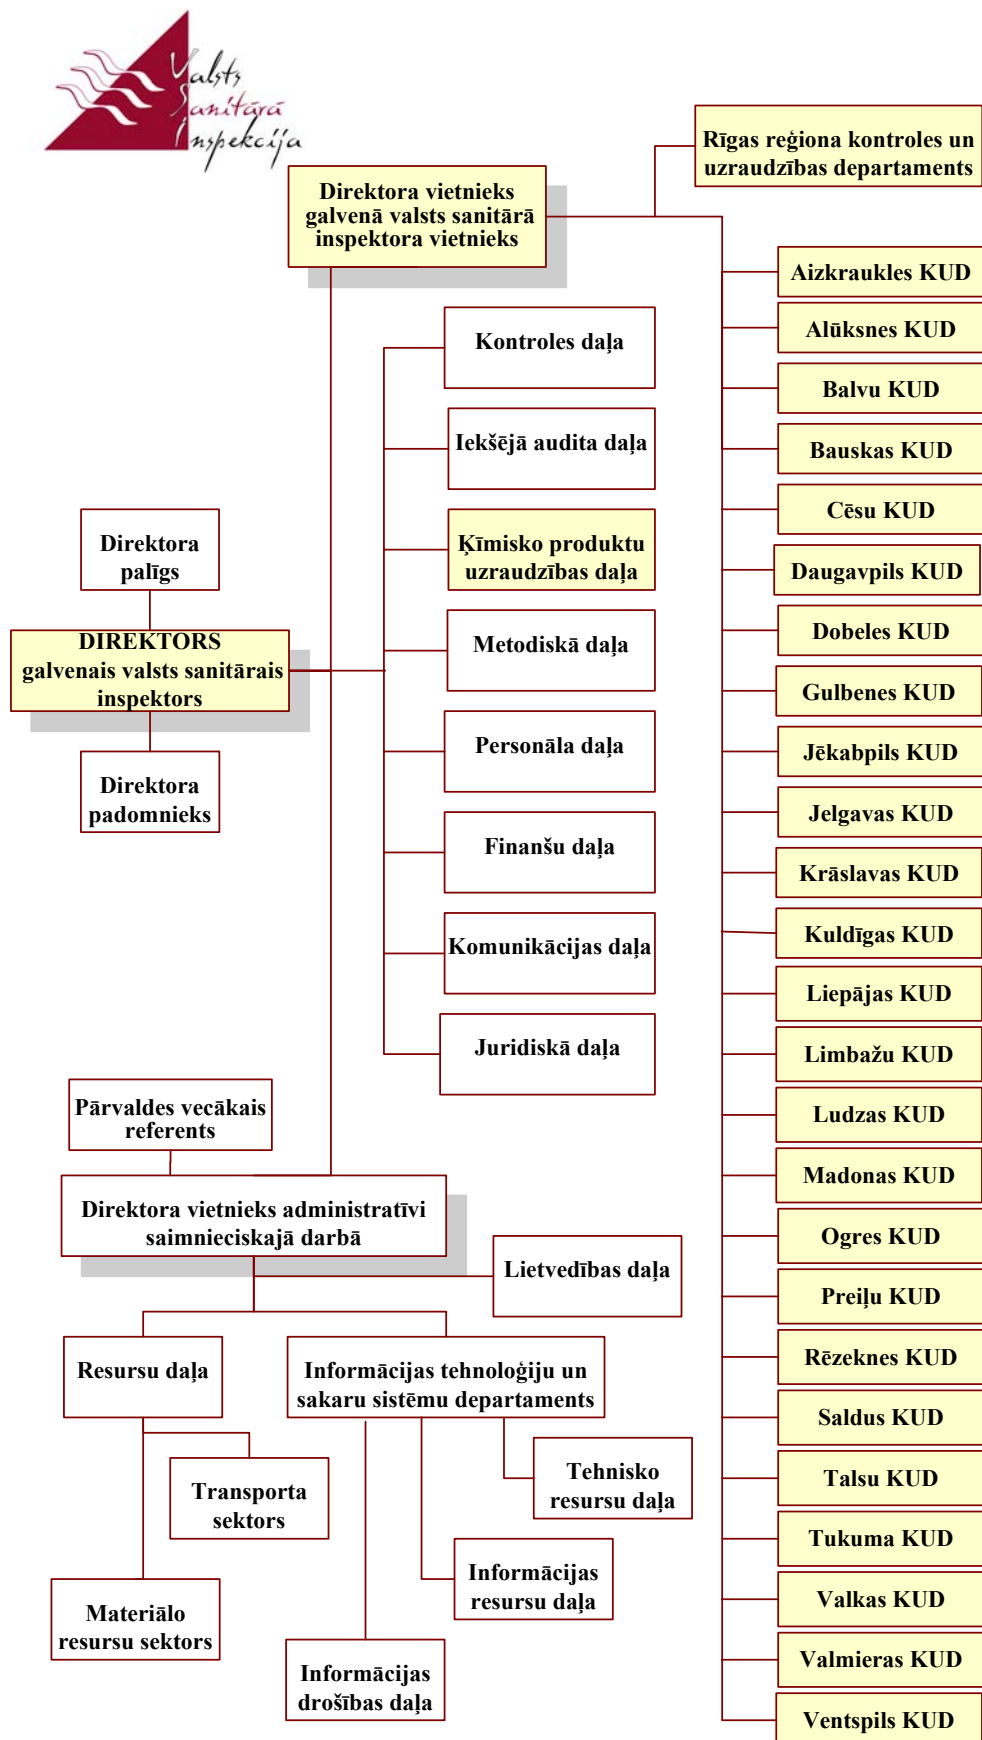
Valsts Sanitārā Inspekcija

Direktora vietnieks galvenā valsts sanitārā inspektora vietnieks

Rīgas reģiona kontroles un uzraudzības departaments

Aizkraukles KUD
Alūksnes KUD
Balvu KUD
Bauskas KUD
Cēsu KUD
Daugavpils KUD
Dobeles KUD
Gulbenes KUD
Jēkabpils KUD
Jelgavas KUD
Krāslavas KUD
Kuldīgas KUD
Liepājas KUD
Limbažu KUD
Ludzas KUD
Madonas KUD
Ogres KUD
Preiļu KUD
Rēzeknes KUD
Saldus KUD
Talsu KUD
Tukuma KUD
Valkas KUD
Valmieras KUD
Ventspils KUD

Kontroles daļa
Iekšējā audita daļa
Ķīmisko produktu uzraudzības daļa
Metodiskā daļa
Personāla daļa
Finanšu daļa
Komunikācijas daļa
Juridiskā daļa

Direktora palīgs

DIREKTORS galvenais valsts sanitārais inspektors

Direktora padomnieks

Pārvaldes vecākais referents

Direktora vietnieks administratīvi saimnieciskajā darbā

Lietvedības daļa

Resursu daļa

Informācijas tehnoloģiju un sakaru sistēmu departaments

Transporta sektors

Tehnisko resursu daļa

Informācijas resursu daļa

Materiālo resursu sektors

Informācijas drošības daļa